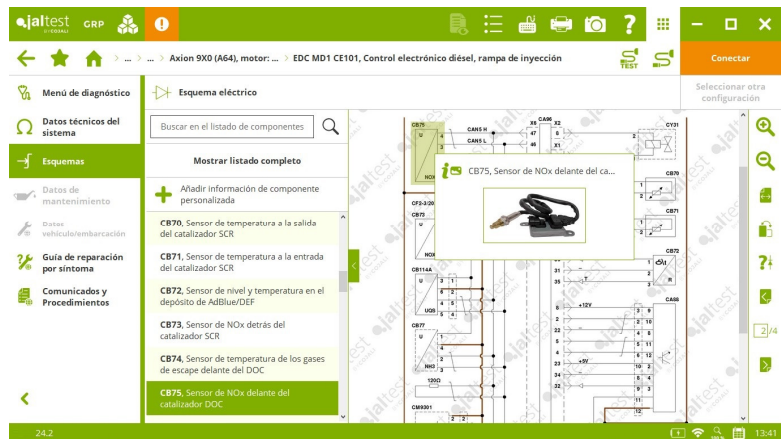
jaltest GRP

... > ... > Axion 9X0 (A64), motor: ... > EDC MD1 CE101, Control electrónico diésel, rampa de inyección

TEST

Conectar

Seleccionar otra configuración

Menú de diagnóstico

Esquema eléctrico

Datos técnicos del sistema

Buscar en el listado de componentes

Esquemas

Mostrar listado completo

Datos de mantenimiento

Añadir información de componente personalizada

Datos vehículo/embarcación

CB70. Sensor de temperatura a la salida del catalizador SCR

Guía de reparación por síntoma

CB71. Sensor de temperatura a la entrada del catalizador SCR

Comunicados y Procedimientos

CB72. Sensor de nivel y temperatura en el depósito de AdBlue/DEF

CB73. Sensor de NOx detrás del catalizador SCR

CB74. Sensor de temperatura de los gases de escape delante del DOC

CB75. Sensor de NOx delante del catalizador DOC

CB75, Sensor de NOx delante del ca...

CB75
CANS H
CANS L
X8
47
48
CA06
X2
CY31
CB70
CB71
CB72
CB114A
CB77
NOX
CF2-3/20
CB73
UQB
NH3
120Ω
CM9301
CA88
+12V
+5V
31
35
52
21
22
23
24
25

2/4

24.2

13:41